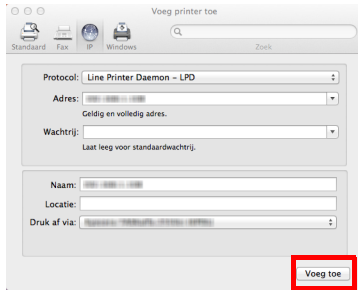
Voeg printer toe

Standaard Fax IP Windows

Zoek

Protocol: Line Printer Daemon – LPD

Adres: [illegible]

Geldig en volledig adres.

Wachtrij:

Laat leeg voor standaardwachtrij.

Naam: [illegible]

Locatie:

Druk af via: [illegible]

Voeg toe